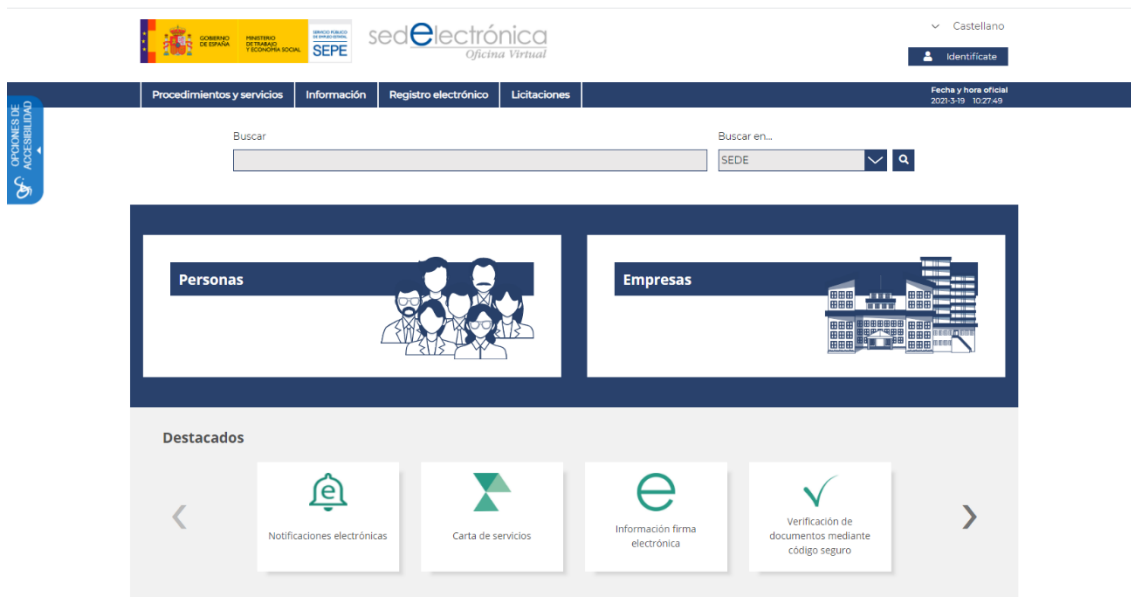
GOBIERNO DE ESPAÑA | MINISTERIO DE TRABAJO Y ECONOMÍA SOCIAL | SERVICIO PÚBLICO DE EMPLEO ESTATAL SEPE

sedelectrónica
Oficina Virtual

Castellano

Identifícate

OPCIONES DE ACCESIBILIDAD

Procedimientos y servicios | Información | Registro electrónico | Licitaciones

Fecha y hora oficial
2021-3-19 10:27:49

Buscar

Buscar en...

SEDE

Personas

Empresas

Destacados

‹

Notificaciones electrónicas

Carta de servicios

Información firma electrónica

Verificación de documentos mediante código seguro

›